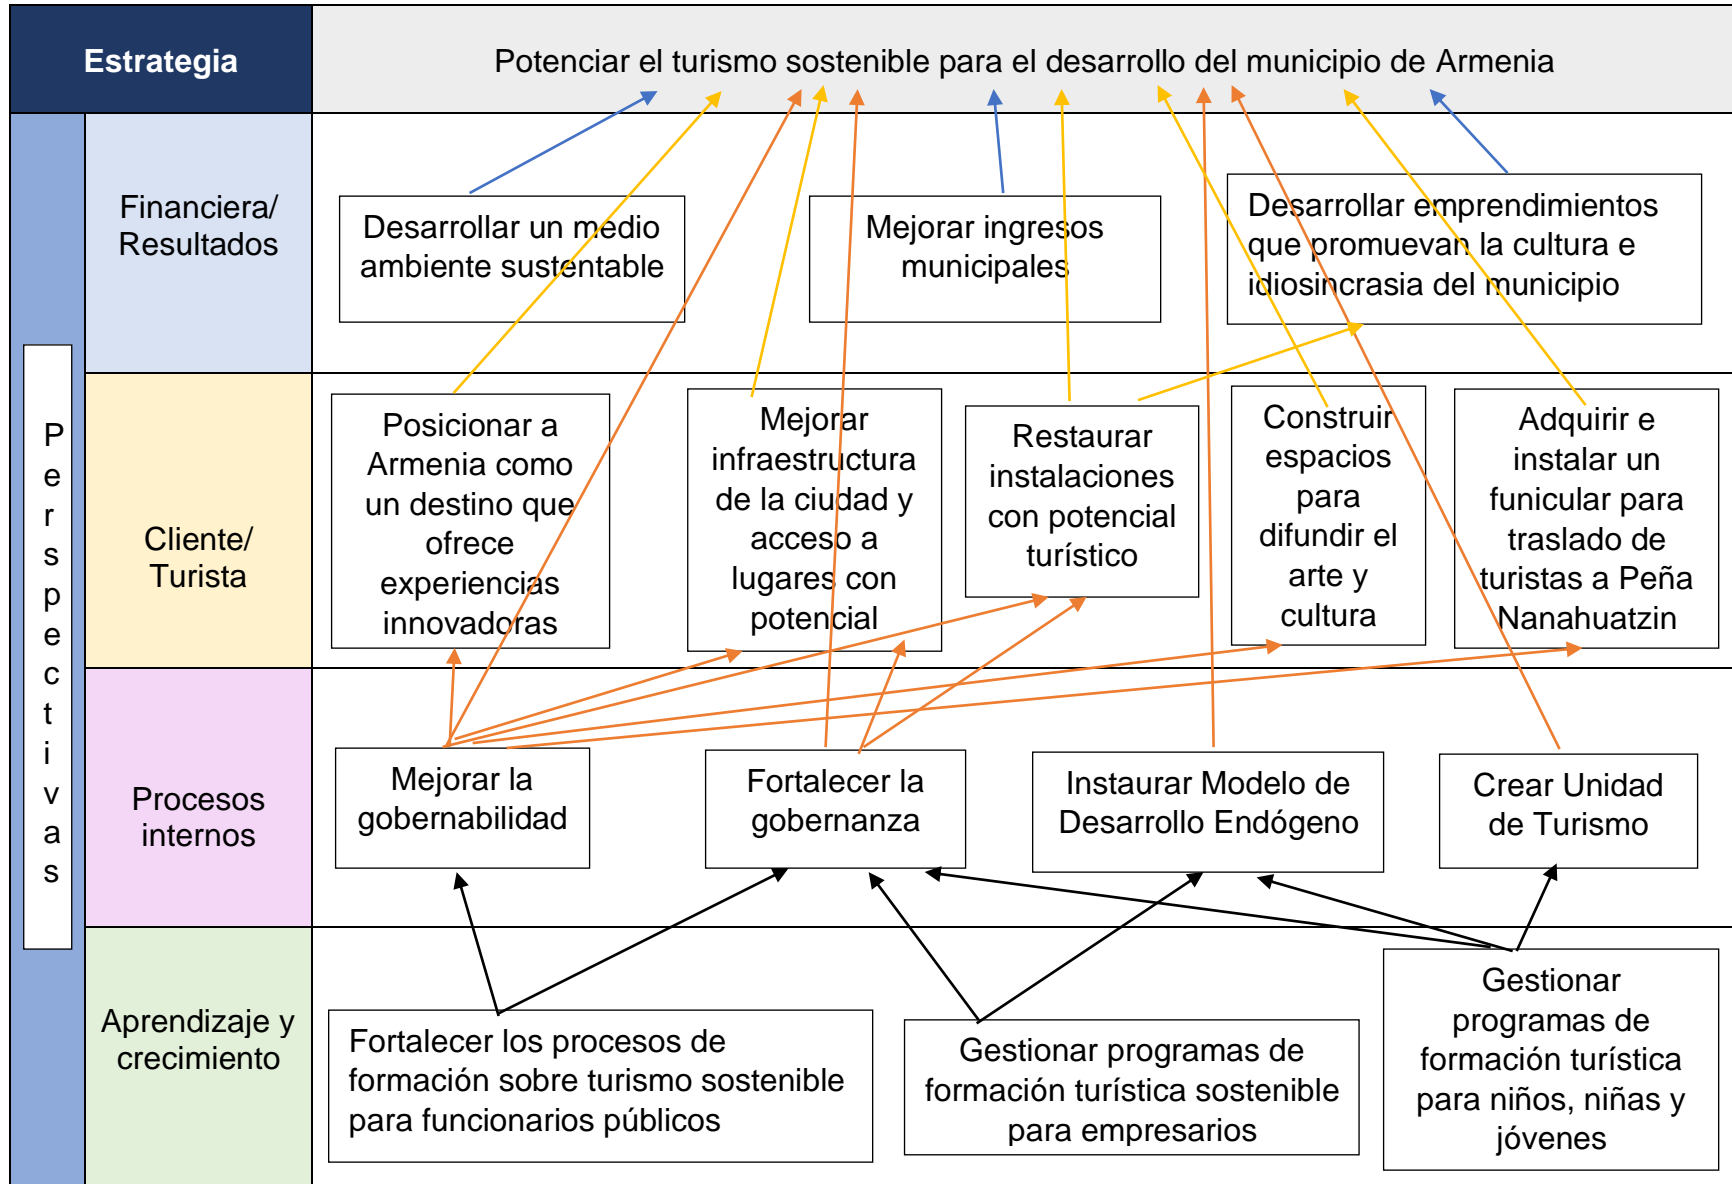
Estrategia

Potenciar el turismo sostenible para el desarrollo del municipio de Armenia

Perspectivas

Financiera/ Resultados

Desarrollar un medio ambiente sustentable

Mejorar ingresos municipales

Desarrollar emprendimientos que promuevan la cultura e idiosincrasia del municipio

Cliente/ Turista

Posicionar a Armenia como un destino que ofrece experiencias innovadoras

Mejorar infraestructura de la ciudad y acceso a lugares con potencial

Restaurar instalaciones con potencial turístico

Construir espacios para difundir el arte y cultura

Adquirir e instalar un funicular para traslado de turistas a Peña Nanahuatzin

Procesos internos

Mejorar la gobernabilidad

Fortalecer la gobernanza

Instaurar Modelo de Desarrollo Endógeno

Crear Unidad de Turismo

Aprendizaje y crecimiento

Fortalecer los procesos de formación sobre turismo sostenible para funcionarios públicos

Gestionar programas de formación turística sostenible para empresarios

Gestionar programas de formación turística para niños, niñas y jóvenes